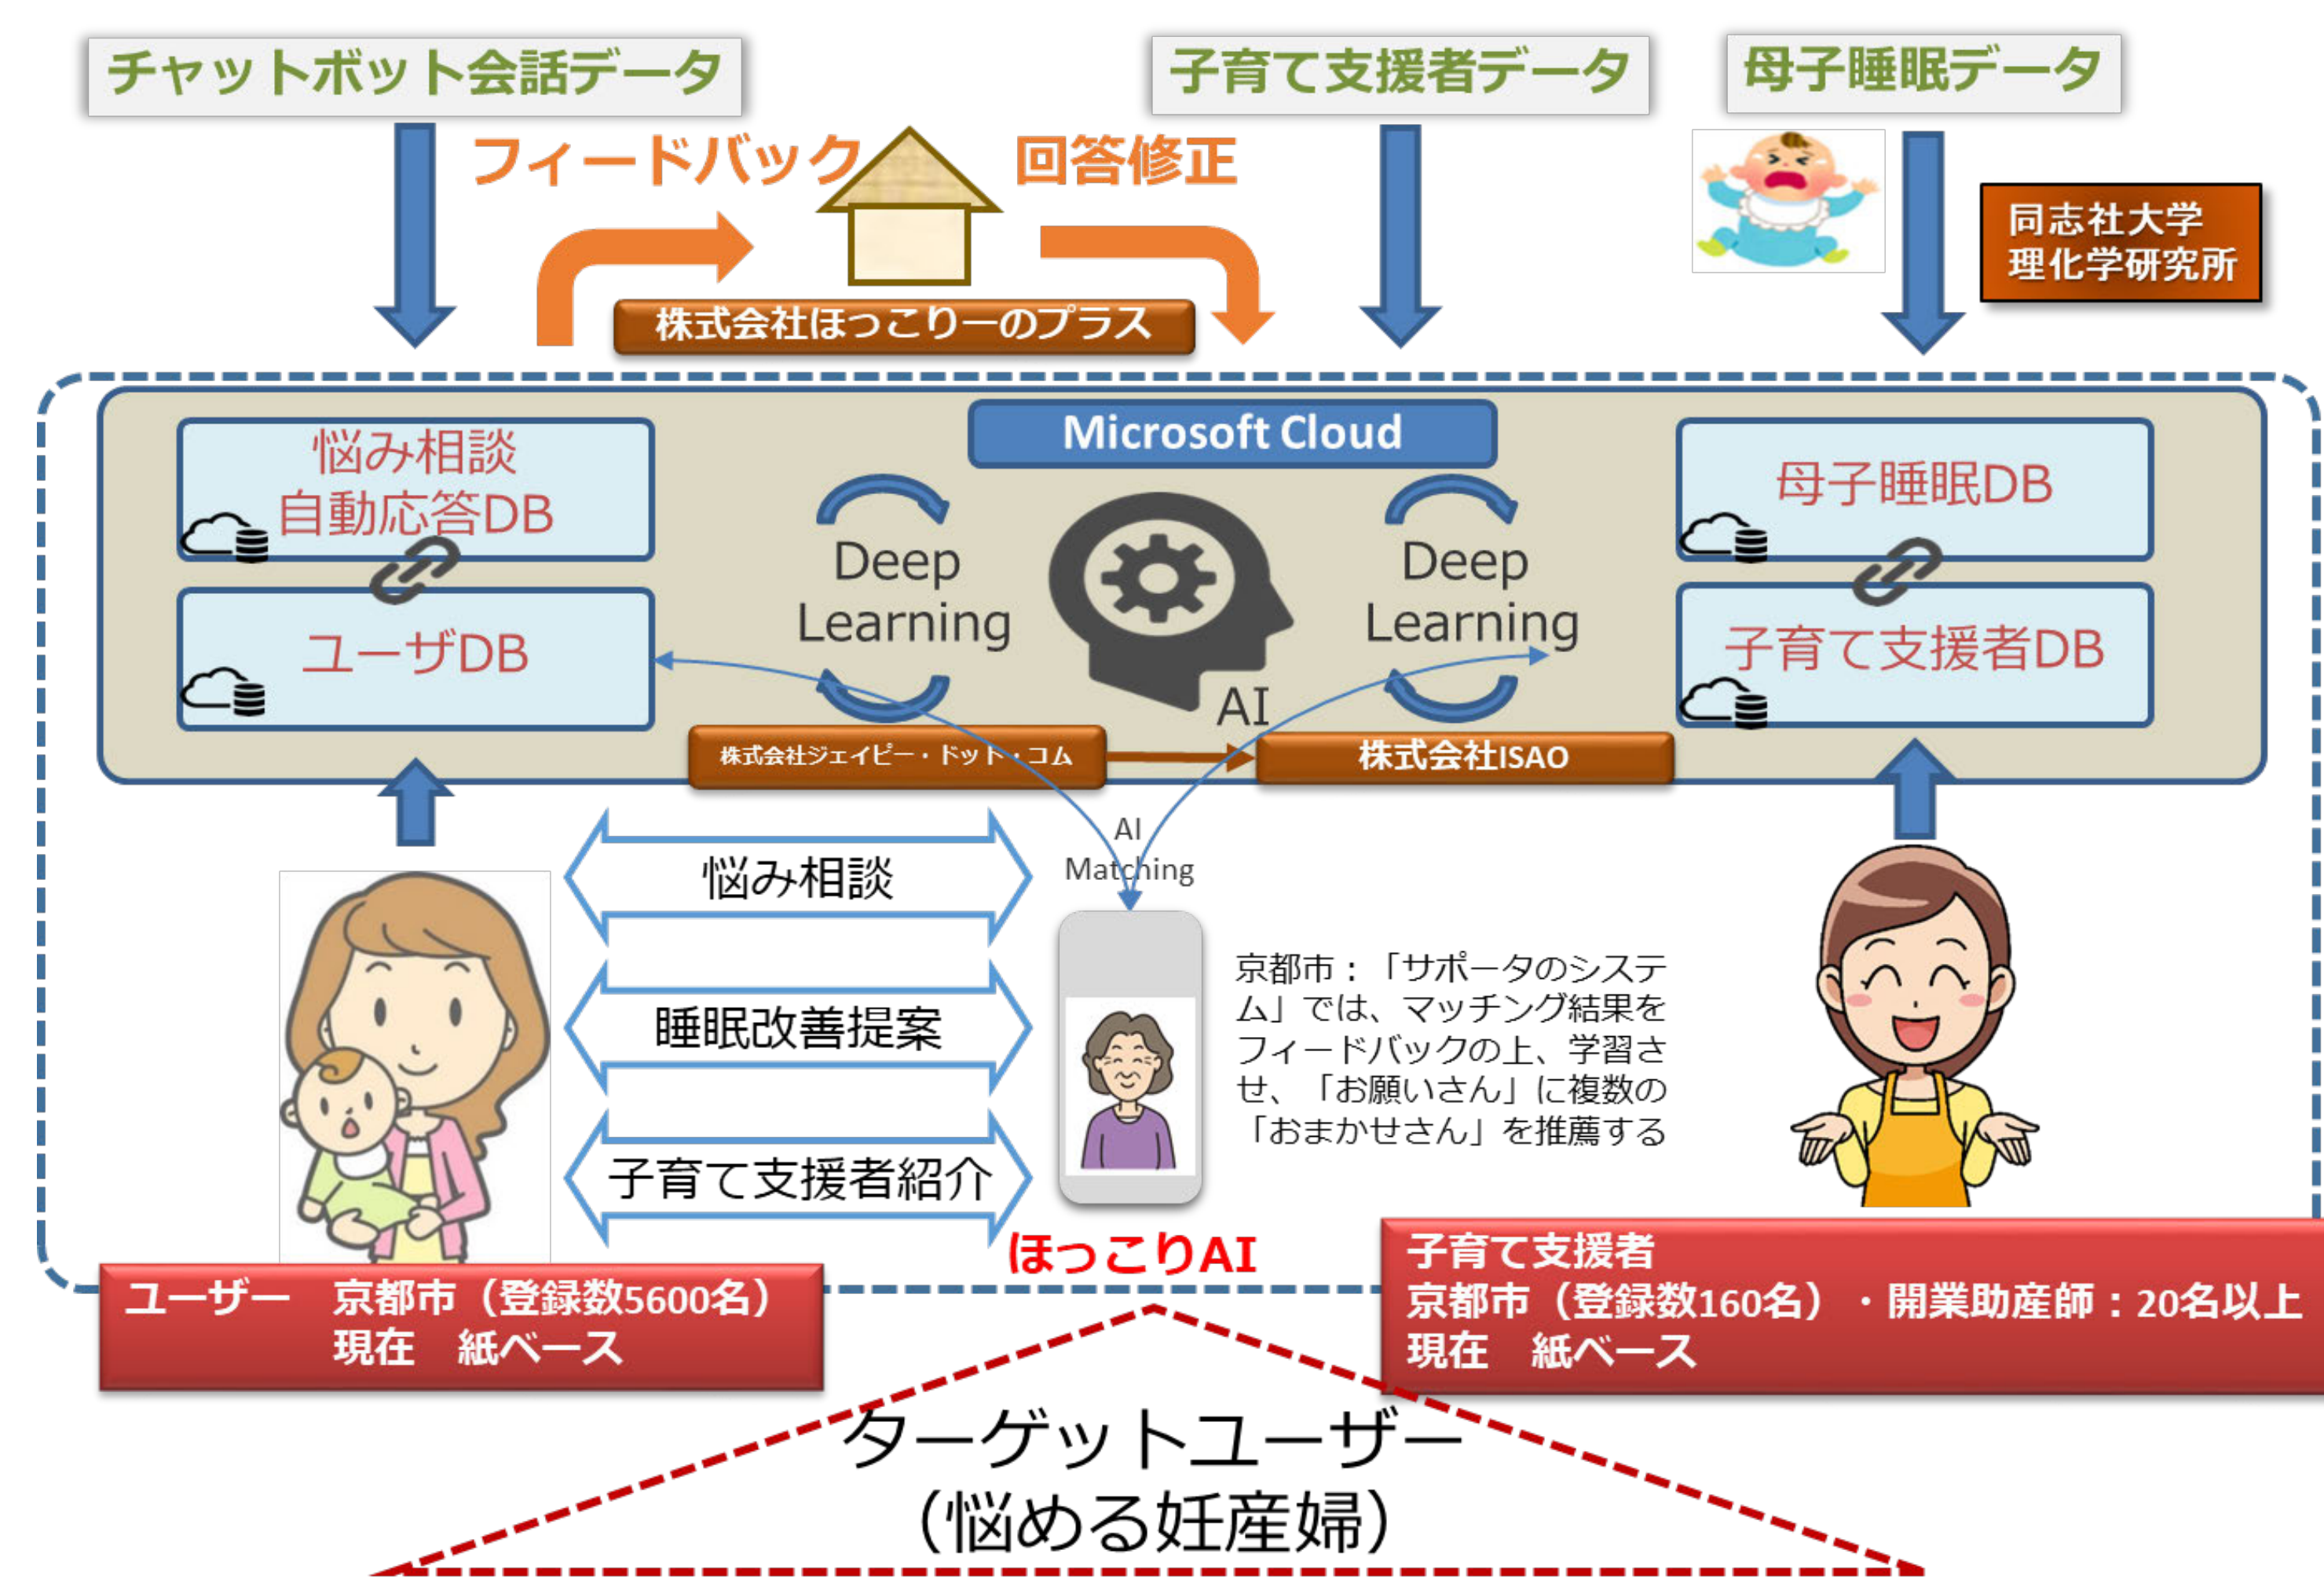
チャットボット会話データ

子育て支援者データ

母子睡眠データ

フィードバック

回答修正

同志社大学
理化学研究所

株式会社ほっこりーのプラス

Microsoft Cloud

悩み相談
自動応答DB

ユーザDB

Deep Learning

AI

Deep Learning

母子睡眠DB

子育て支援者DB

株式会社ジェイピー・ドット・コム

株式会社ISAO

AI Matching

悩み相談

睡眠改善提案

子育て支援者紹介

京都市：「サポータのシステム」では、マッチング結果をフィードバックの上、学習させ、「お願いさん」に複数の「おまかせさん」を推薦する

ほっこりAI

ユーザー　京都市（登録数5600名）
現在　紙ベース

子育て支援者
京都市（登録数160名）・開業助産師：20名以上
現在　紙ベース

ターゲットユーザー
（悩める妊産婦）